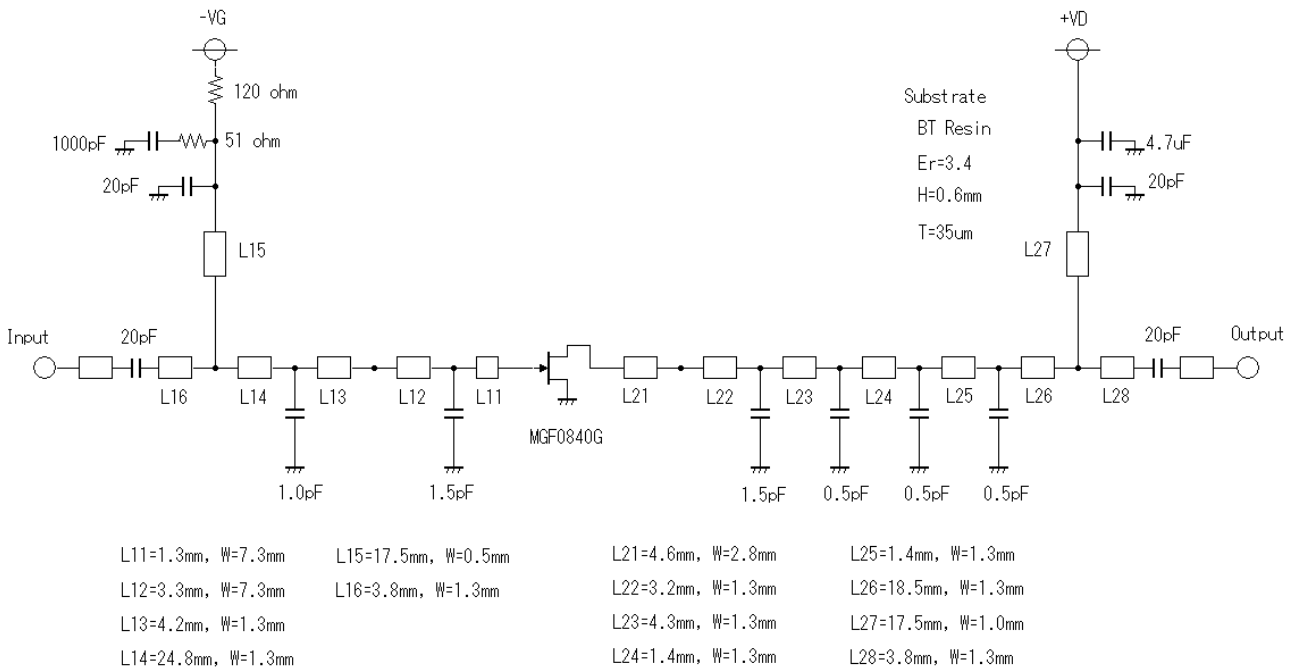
-VG

120 ohm

1000pF

51 ohm

20pF

L15

+VD

Substrate

BT Resin

Er=3.4

H=0.6mm

T=35um

4.7uF

20pF

L27

Input

20pF

L16

L14

L13

L12

L11

MGF0840G

L21

L22

L23

L24

L25

L26

L28

20pF

Output

1.0pF

1.5pF

1.5pF

0.5pF

0.5pF

0.5pF

L11=1.3mm, W=7.3mm

L12=3.3mm, W=7.3mm

L13=4.2mm, W=1.3mm

L14=24.8mm, W=1.3mm

L15=17.5mm, W=0.5mm

L16=3.8mm, W=1.3mm

L21=4.6mm, W=2.8mm

L22=3.2mm, W=1.3mm

L23=4.3mm, W=1.3mm

L24=1.4mm, W=1.3mm

L25=1.4mm, W=1.3mm

L26=18.5mm, W=1.3mm

L27=17.5mm, W=1.0mm

L28=3.8mm, W=1.3mm